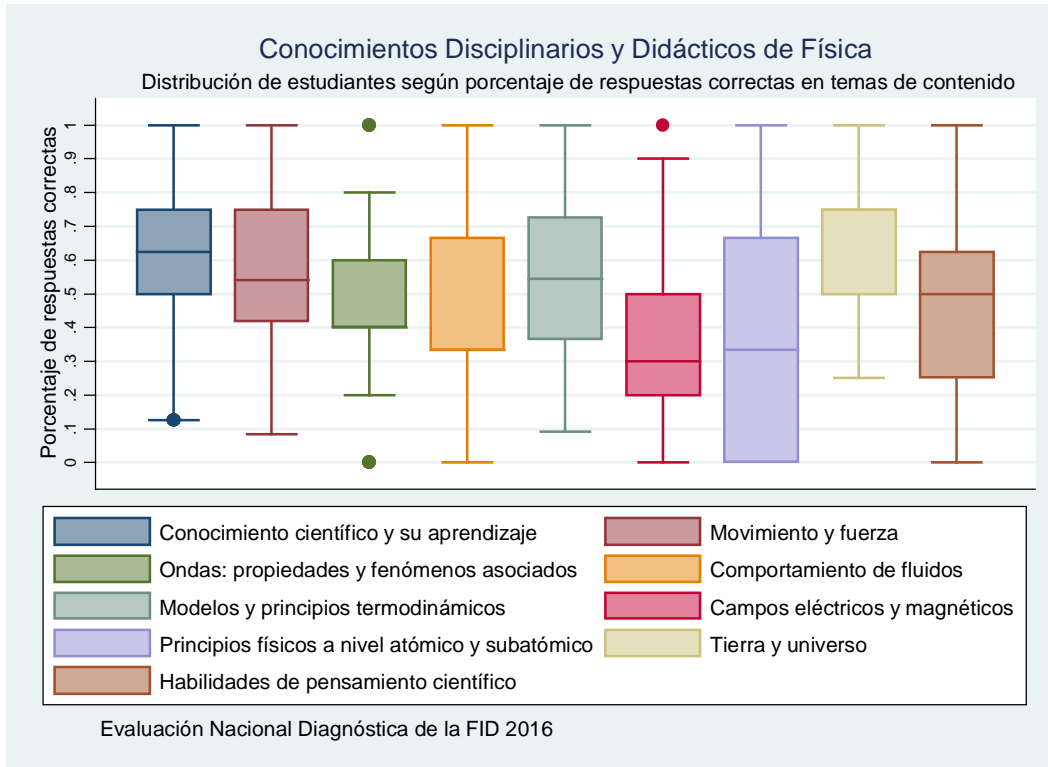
Conocimientos Disciplinarios y Didácticos de Física

Distribución de estudiantes según porcentaje de respuestas correctas en temas de contenido

Porcentaje de respuestas correctas

1
.9
.8
.7
.6
.5
.4
.3
.2
.1
0

Conocimiento científico y su aprendizaje
Movimiento y fuerza
Ondas: propiedades y fenómenos asociados
Comportamiento de fluidos
Modelos y principios termodinámicos
Campos eléctricos y magnéticos
Principios físicos a nivel atómico y subatómico
Tierra y universo
Habilidades de pensamiento científico

Evaluación Nacional Diagnóstica de la FID 2016